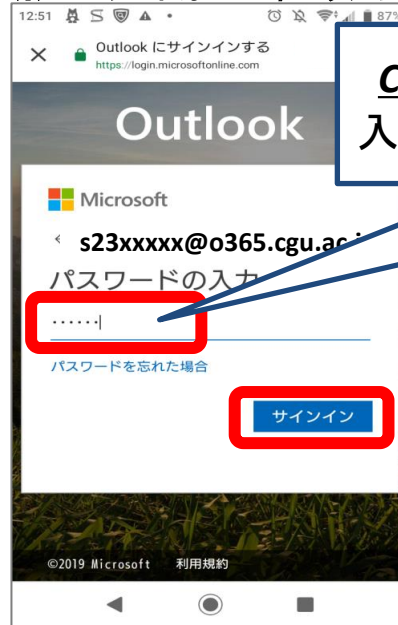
12:51 87%

Outlook にサインインする
https://login.microsoftonline.com

Outlook

C
入

Microsoft

s23xxxxx@o365.cgu.ac.j

パスワードの入力

••••••|

パスワードを忘れた場合

サインイン

©2019 Microsoft 利用規約